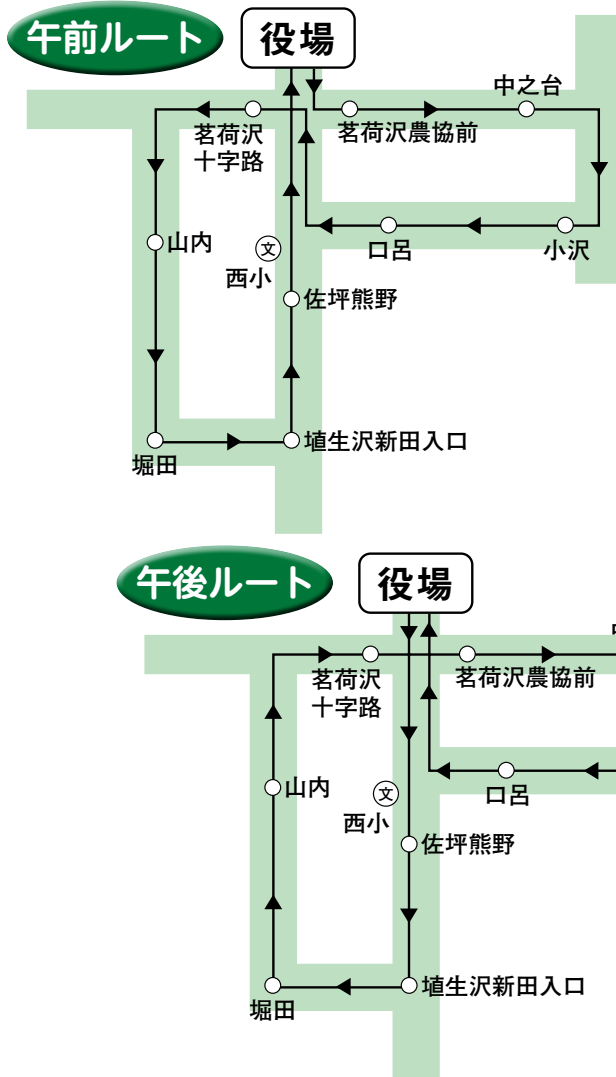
午前ルート

役場

中之台

茗荷沢十字路

茗荷沢農協前

山内

文

西小

口呂

小沢

佐坪熊野

堀田

埴生沢新田入口

午後ルート

役場

茗荷沢十字路

茗荷沢農協前

山内

文

西小

口呂

佐坪熊野

堀田

埴生沢新田入口